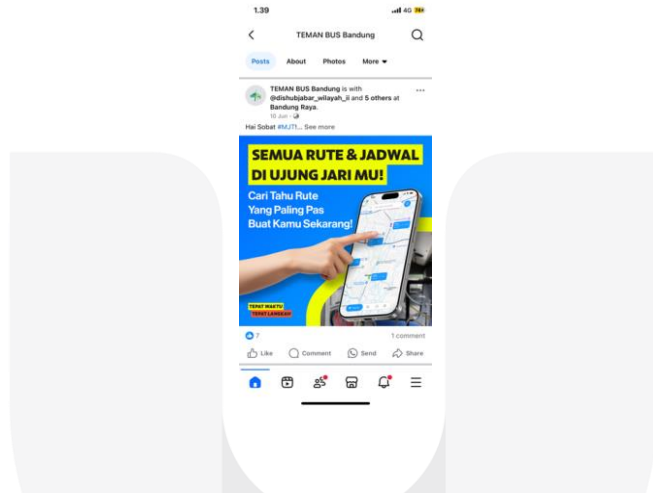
1.39 4G 78+

TEMAN BUS Bandung

Posts About Photos More

TEMAN BUS Bandung is with @dishubjabar_wilayah_ii and 5 others at Bandung Raya.
10 Jun

Hai Sobat #MJT!... See more

SEMUA RUTE & JADWAL DI UJUNG JARI MU!

Cari Tahu Rute Yang Paling Pas Buat Kamu Sekarang!

TEPAT WAKTU TEPAT LANGKAH

7

1 comment

Like Comment Send Share